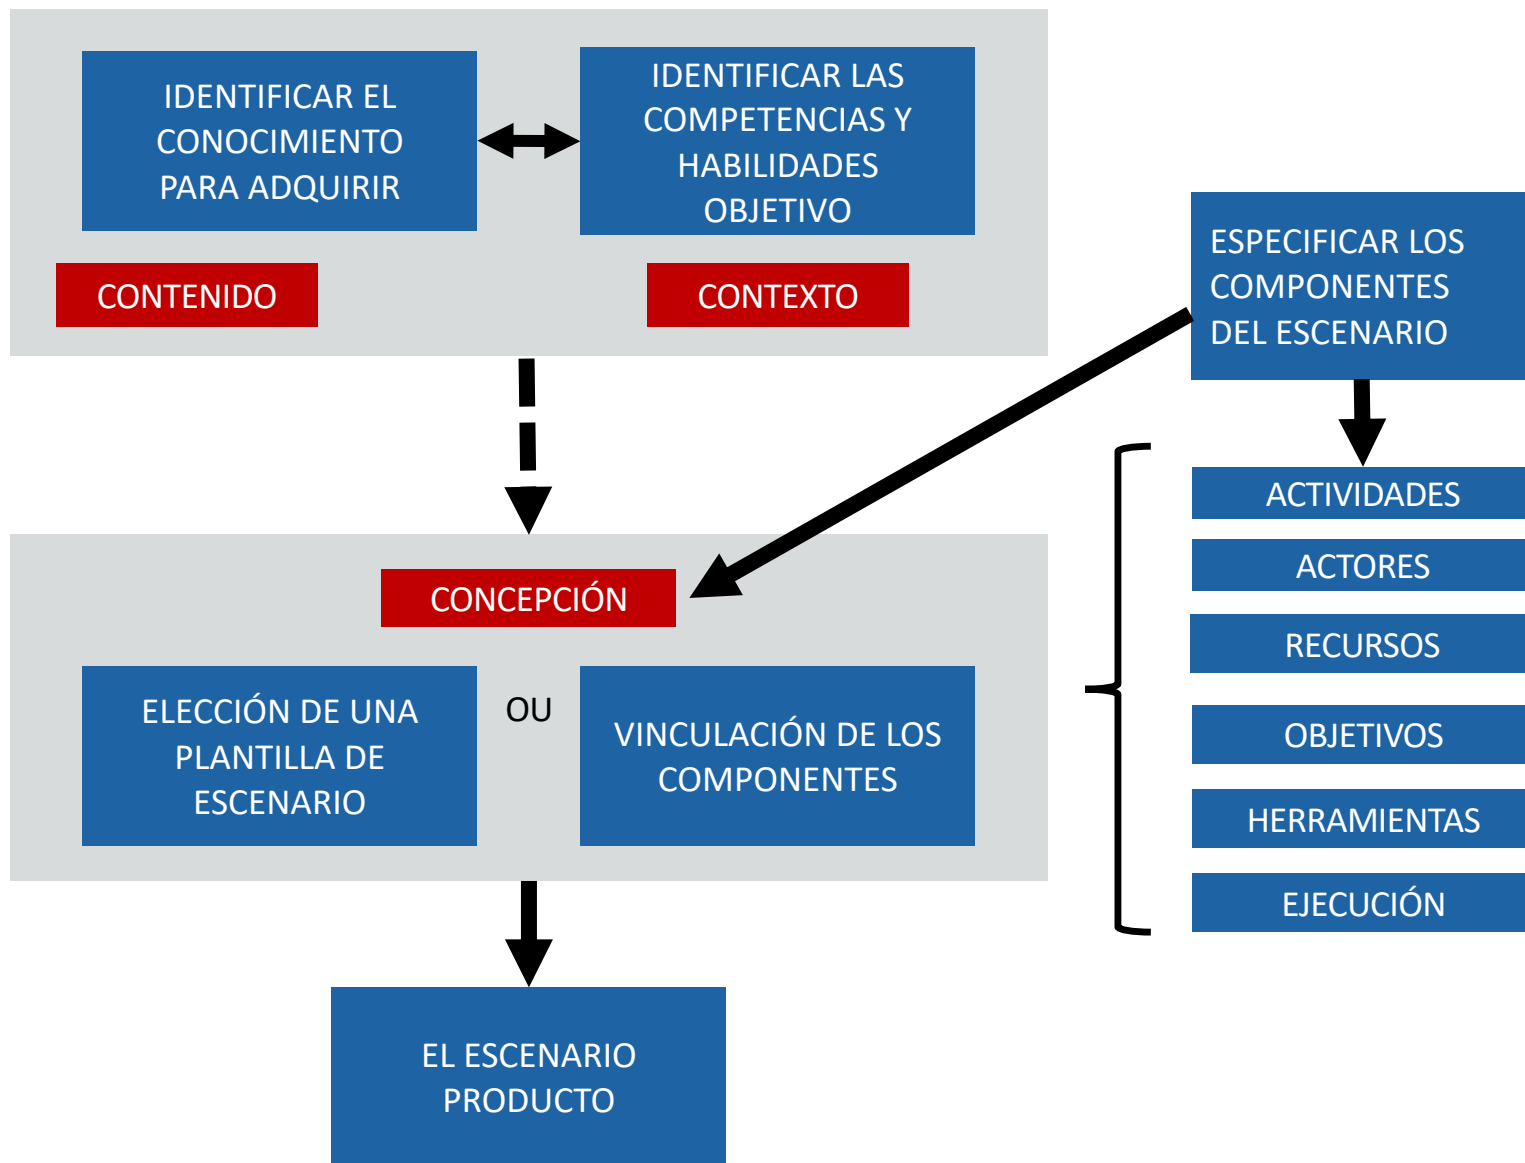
IDENTIFICAR EL CONOCIMIENTO PARA ADQUIRIR

IDENTIFICAR LAS COMPETENCIAS Y HABILIDADES OBJETIVO

CONTENIDO

CONTEXTO

ESPECIFICAR LOS COMPONENTES DEL ESCENARIO

ACTIVIDADES

ACTORES

RECURSOS

OBJETIVOS

HERRAMIENTAS

EJECUCIÓN

CONCEPCIÓN

ELECCIÓN DE UNA PLANTILLA DE ESCENARIO

OU

VINCULACIÓN DE LOS COMPONENTES

EL ESCENARIO PRODUCTO